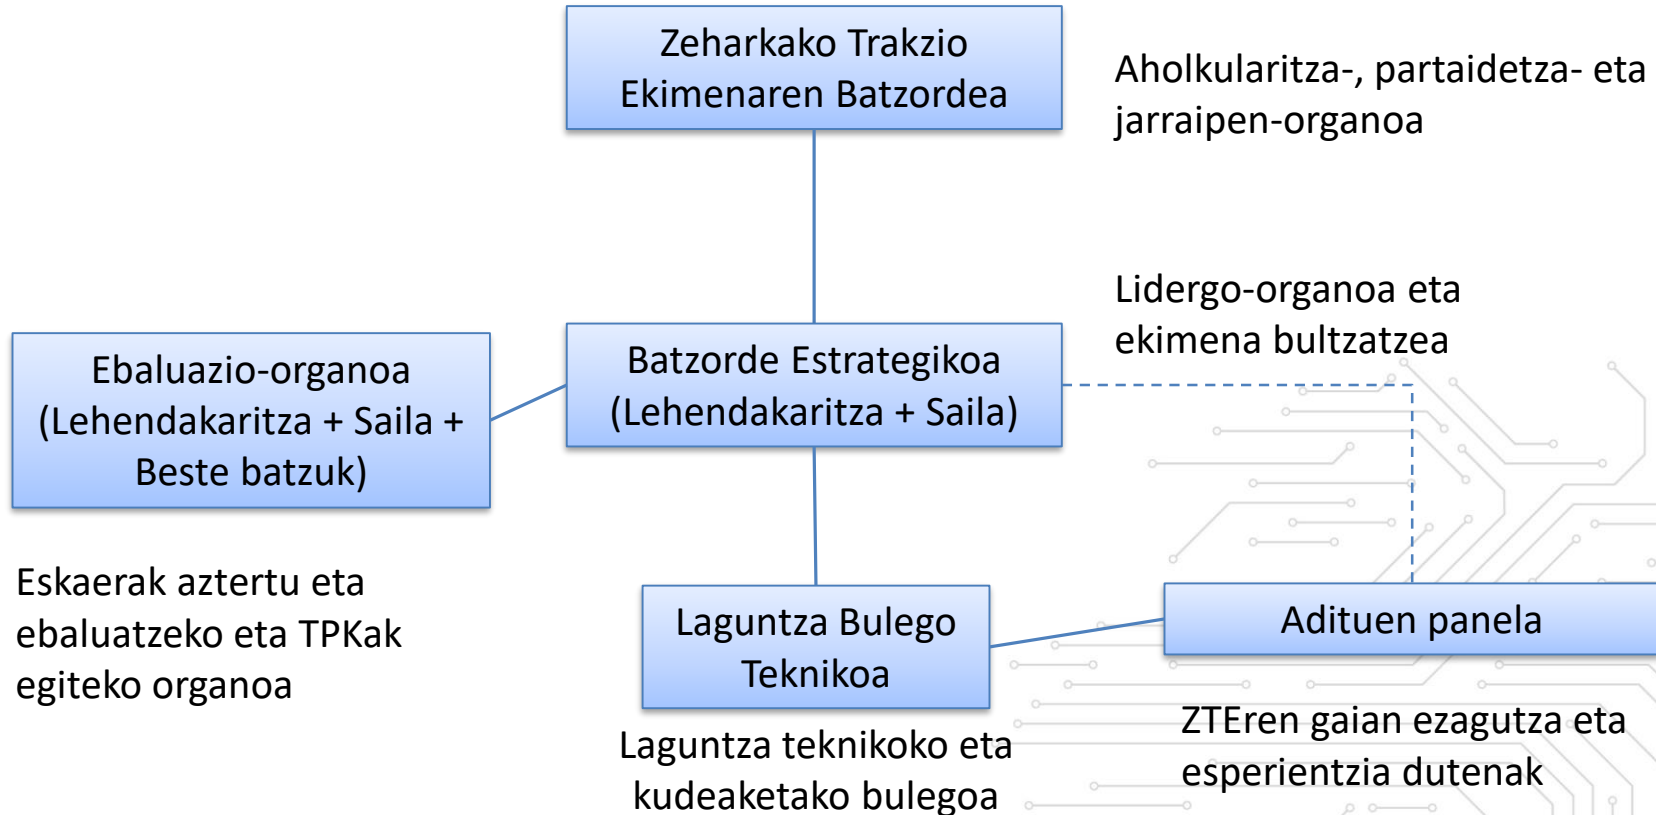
Zeharkako Trakzio Ekimenaren Batzordea

Aholkularitza-, partaidetza- eta jarraipen-organoa

Lidergo-organoa eta ekimena bultzatzea

Ebaluazio-organoa (Lehendakaritza + Saila + Beste batzuk)

Batzorde Estrategikoa (Lehendakaritza + Saila)

Eskaerak aztertu eta ebaluatzeko eta TPKak egiteko organoa

Laguntza Bulego Teknikoa

Adituen panela

Laguntza teknikoko eta kudeaketako bulegoa

ZTEren gaian ezagutza eta esperientzia dutenak